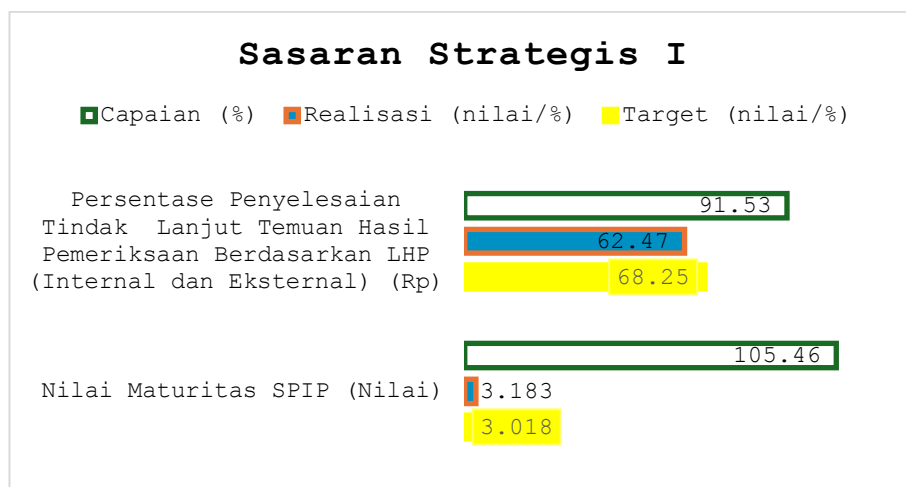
Sasaran Strategis I

Capaian (%) Realisasi (nilai/%) Target (nilai/%)

Persentase Penyelesaian Tindak Lanjut Temuan Hasil Pemeriksaan Berdasarkan LHP (Internal dan Eksternal) (Rp)

91.53
62.47
68.25

Nilai Maturitas SPIP (Nilai)

105.46
3.183
3.018